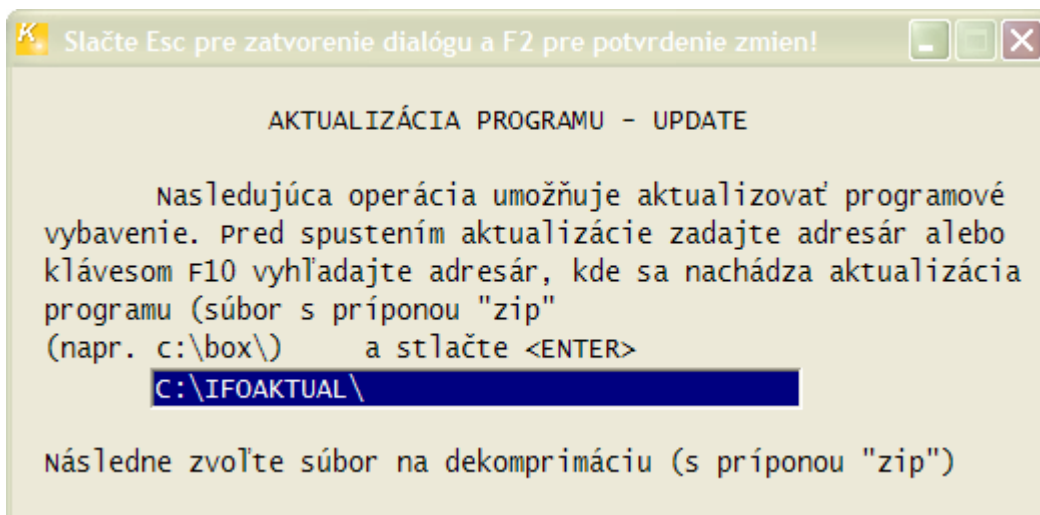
Slačte Esc pre zatvorenie dialógu a F2 pre potvrdenie zmien!

AKTUALIZÁCIA PROGRAMU - UPDATE

Nasledujúca operácia umožňuje aktualizovať programové vybavenie. Pred spustením aktualizácie zadajte adresár alebo klávesom F10 vyhľadajte adresár, kde sa nachádza aktualizácia programu (súbor s príponou "zip"
(napr. c:\box\) a stlačte <ENTER>
C:\IFOAKTUAL\

Následne zvoľte súbor na dekomprimáciu (s príponou "zip")